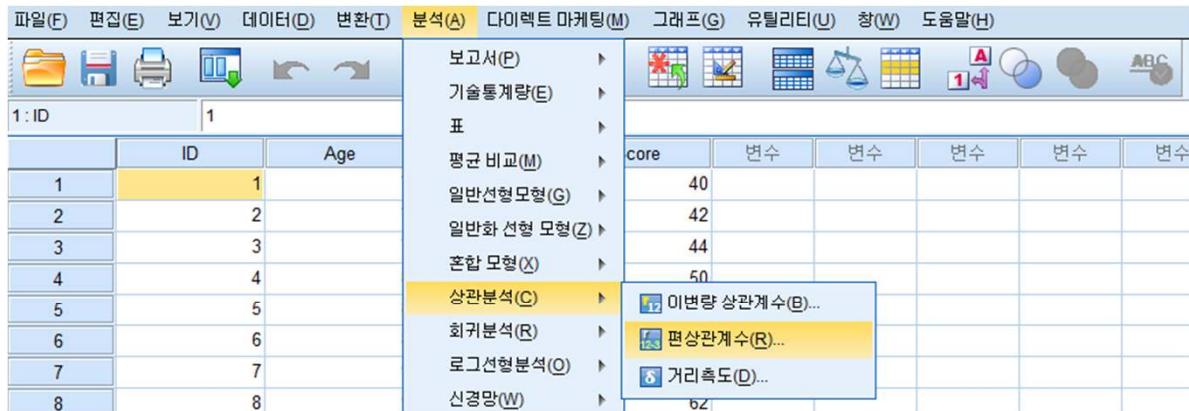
파일(F) 편집(E) 보기(V) 데이터(D) 변환(T) 분석(A) 다이렉트 마케팅(M) 그래프(G) 유틸리티(U) 창(W) 도움말(H)

1 : ID 1

| | ID | Age | core | 변수 | 변수 | 변수 | 변수 | 변수 |
|---|---|---|---|---|---|---|---|---|
| 1 | 1 | | 40 | | | | | |
| 2 | 2 | | 42 | | | | | |
| 3 | 3 | | 44 | | | | | |
| 4 | 4 | | 50 | | | | | |
| 5 | 5 | | | | | | | |
| 6 | 6 | | | | | | | |
| 7 | 7 | | | | | | | |
| 8 | 8 | | 62 | | | | | |

보고서(P)
기술통계량(E)
표
평균 비교(M)
일반선형모형(G)
일반화 선형 모형(Z)
혼합 모형(X)
상관분석(C)
회귀분석(R)
로그선형분석(O)
신경망(W)

이변량 상관계수(B)...
편상관계수(R)...
거리측도(D)...